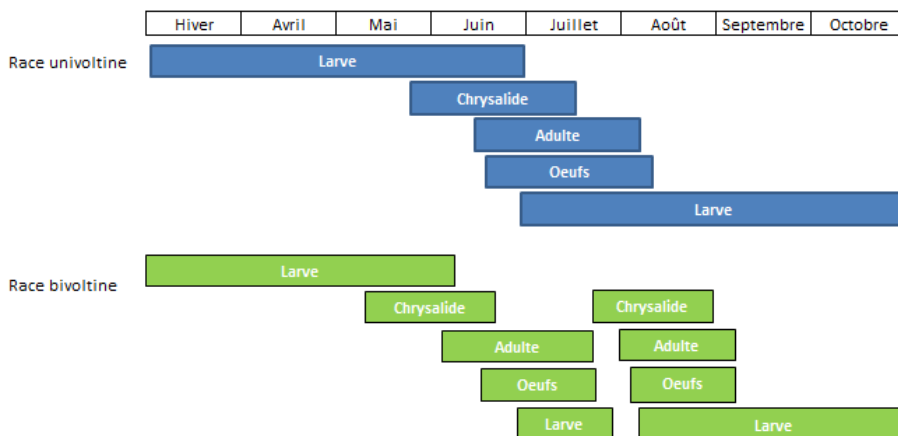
| Hiver | Avril | Mai | Juin | Juillet | Août | Septembre | Octobre |
|---|---|---|---|---|---|---|---|

Race univoltine

Larve

Chrysalide

Adulte

Oeufs

Larve

Race bivoltine

Larve

Chrysalide

Chrysalide

Adulte

Adulte

Oeufs

Oeufs

Larve

Larve